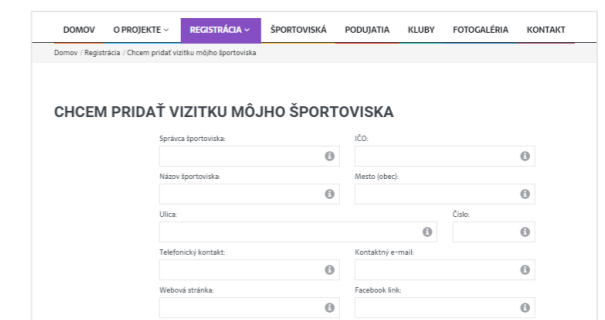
DOMOV O PROJEKTE ⌄ REGISTRÁCIA ⌄ ŠPORTOVISKÁ PODUJATIA KLUBY FOTOGALÉRIA KONTAKT

Domov / Registrácia / Chcem pridať vizitku môjho športoviska

CHCEM PRIDAŤ VIZITKU MÔJHO ŠPORTOVISKA

Správca športoviska:

IČO:

Názov športoviska:

Mesto (obec):

Ulica:

Číslo:

Telefonický kontakt:

Kontaktný e-mail:

Webová stránka:

Facebook link: